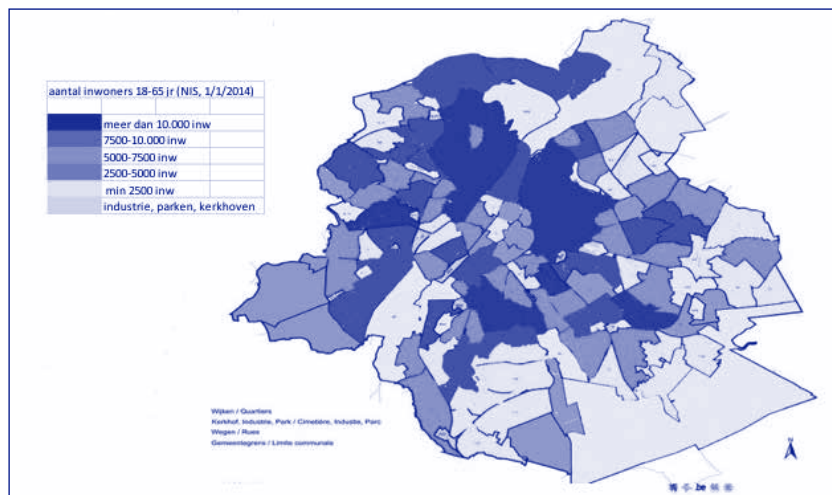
aantal inwoners 18-65 jr (NIS, 1/1/2014)

meer dan 10.000 inw
7500-10.000 inw
5000-7500 inw
2500-5000 inw
min 2500 inw
industrie, parken, kerkhoven

Wijken / Quartiers
Kerkhof, Industrie, Park / Cimetière, Industrie, Parc
Wegen / Rues
Gemeentegrens / Limite communale

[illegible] be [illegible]